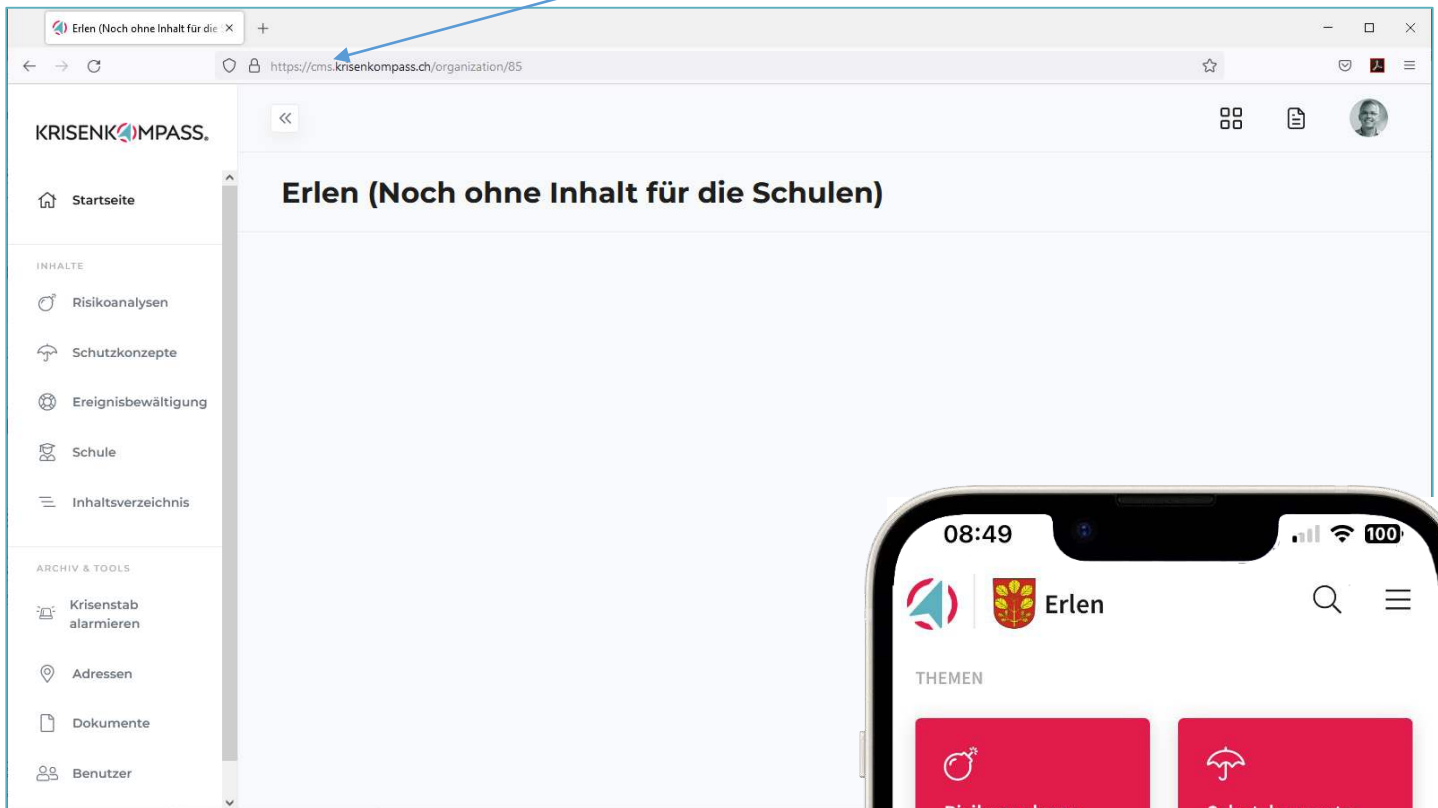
Erlen (Noch ohne Inhalt für die ×

https://cms.krisenkompass.ch/organization/85

KRISENKOMPASS.

Startseite

INHALTE

Risikoanalysen

Schutzkonzepte

Ereignisbewältigung

Schule

Inhaltsverzeichnis

ARCHIV & TOOLS

Krisenstab alarmieren

Adressen

Dokumente

Benutzer

Erlen (Noch ohne Inhalt für die Schulen)

08:49

100

Erlen

THEMEN